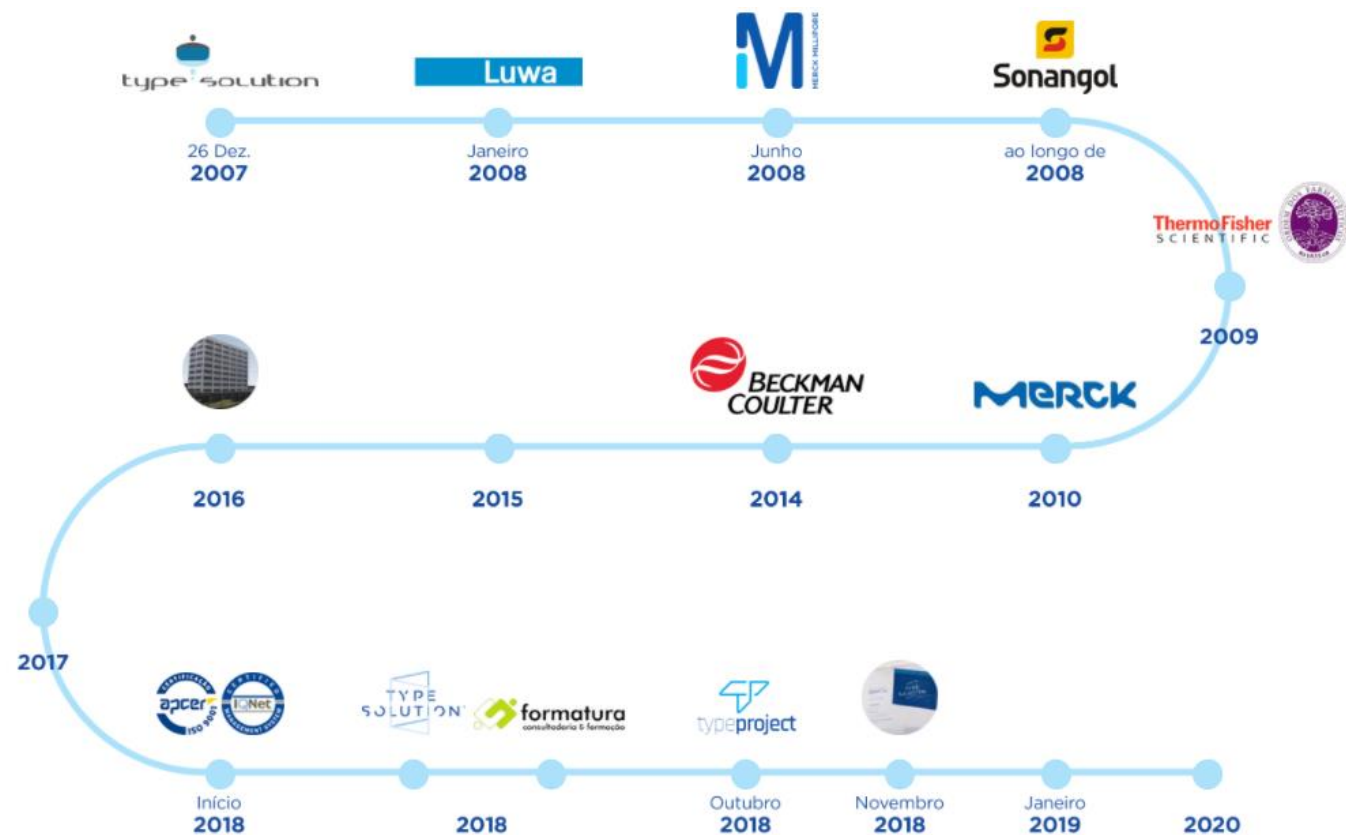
type solution

26 Dez.
2007

Luwa

Janeiro
2008

M MERCK MILLIPORE

Junho
2008

Sonangol

ao longo de
2008

ThermoFisher SCIENTIFIC

2009

MERCK

2010

BECKMAN COULTER

2014

2015

2016

2017

apcer ISO 9001 IQNet

Início
2018

TYPE SOLUTION formatura consultadoria & formação

2018

typeproject

Outubro
2018

Novembro
2018

Janeiro
2019

2020